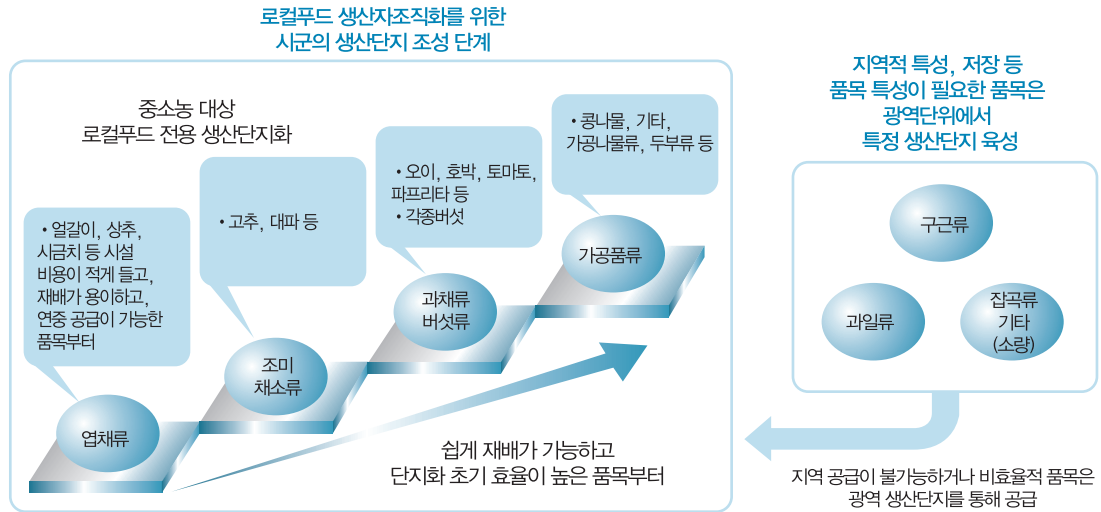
로컬푸드 생산자조직화를 위한
시군의 생산단지 조성 단계

중소농 대상
로컬푸드 전용 생산단지화

• 얼갈이, 상추, 시금치 등 시설 비용이 적게 들고, 재배가 용이하고, 연중 공급이 가능한 품목부터

• 고추, 대파 등

• 오이, 호박, 토마토, 파프리타 등
• 각종버섯

• 콩나물, 기타, 가공나물류, 두부류 등

엽채류

조미
채소류

과채류
버섯류

가공품류

쉽게 재배가 가능하고
단지화 초기 효율이 높은 품목부터

지역적 특성, 저장 등
품목 특성이 필요한 품목은
광역단위에서
특정 생산단지 육성

구근류

과일류

잡곡류
기타
(소량)

지역 공급이 불가능하거나 비효율적 품목은
광역 생산단지를 통해 공급